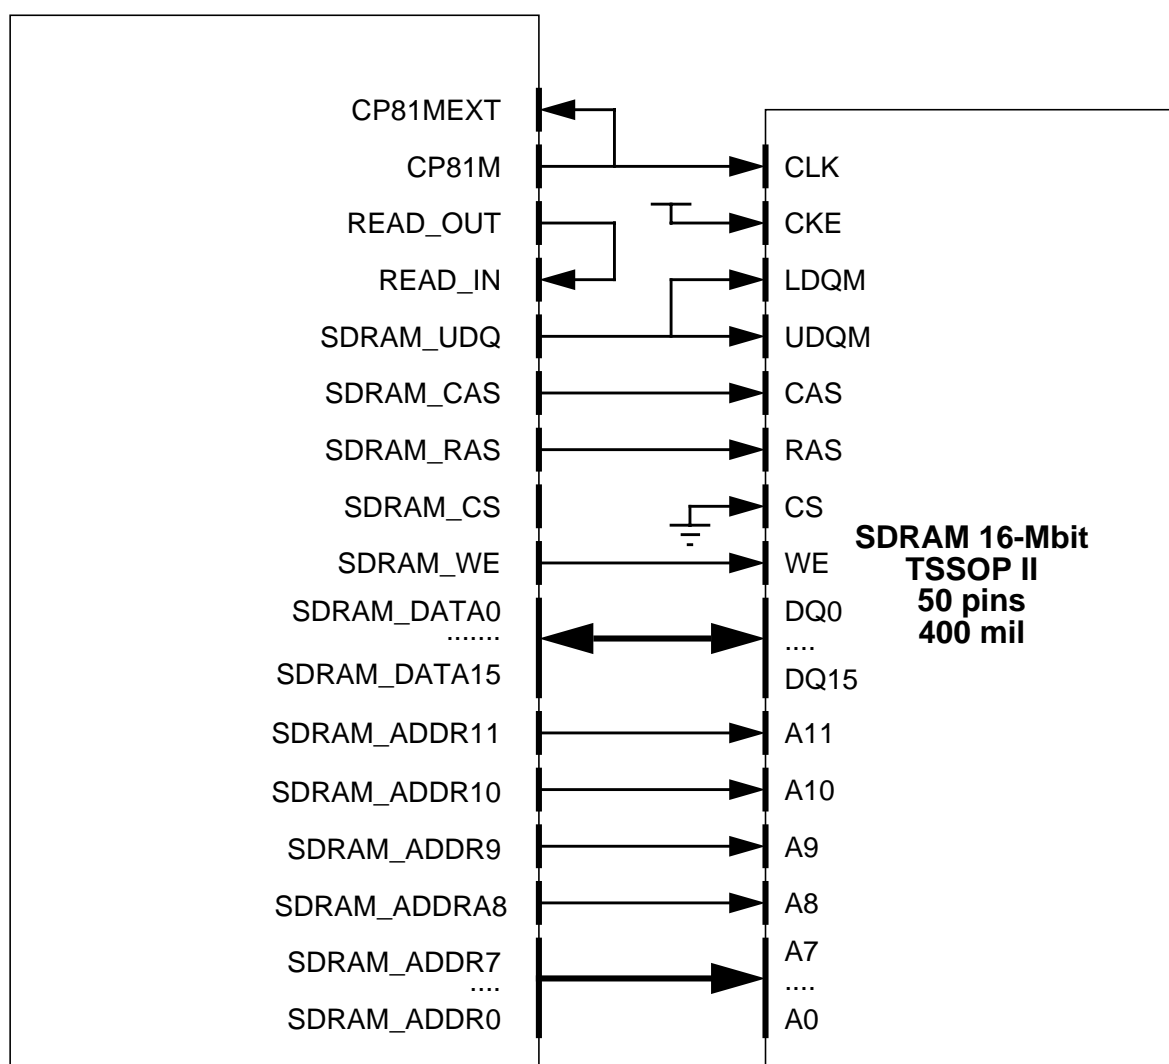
CP81MEXT
CP81M
READ_OUT
READ_IN
SDRAM_UDQ
SDRAM_CAS
SDRAM_RAS
SDRAM_CS
SDRAM_WE
SDRAM_DATA0
.......
SDRAM_DATA15
SDRAM_ADDR11
SDRAM_ADDR10
SDRAM_ADDR9
SDRAM_ADDRA8
SDRAM_ADDR7
....
SDRAM_ADDR0

CLK
CKE
LDQM
UDQM
CAS
RAS
CS
WE
DQ0
....
DQ15
A11
A10
A9
A8
A7
....
A0

**SDRAM 16-Mbit**
**TSSOP II**
**50 pins**
**400 mil**